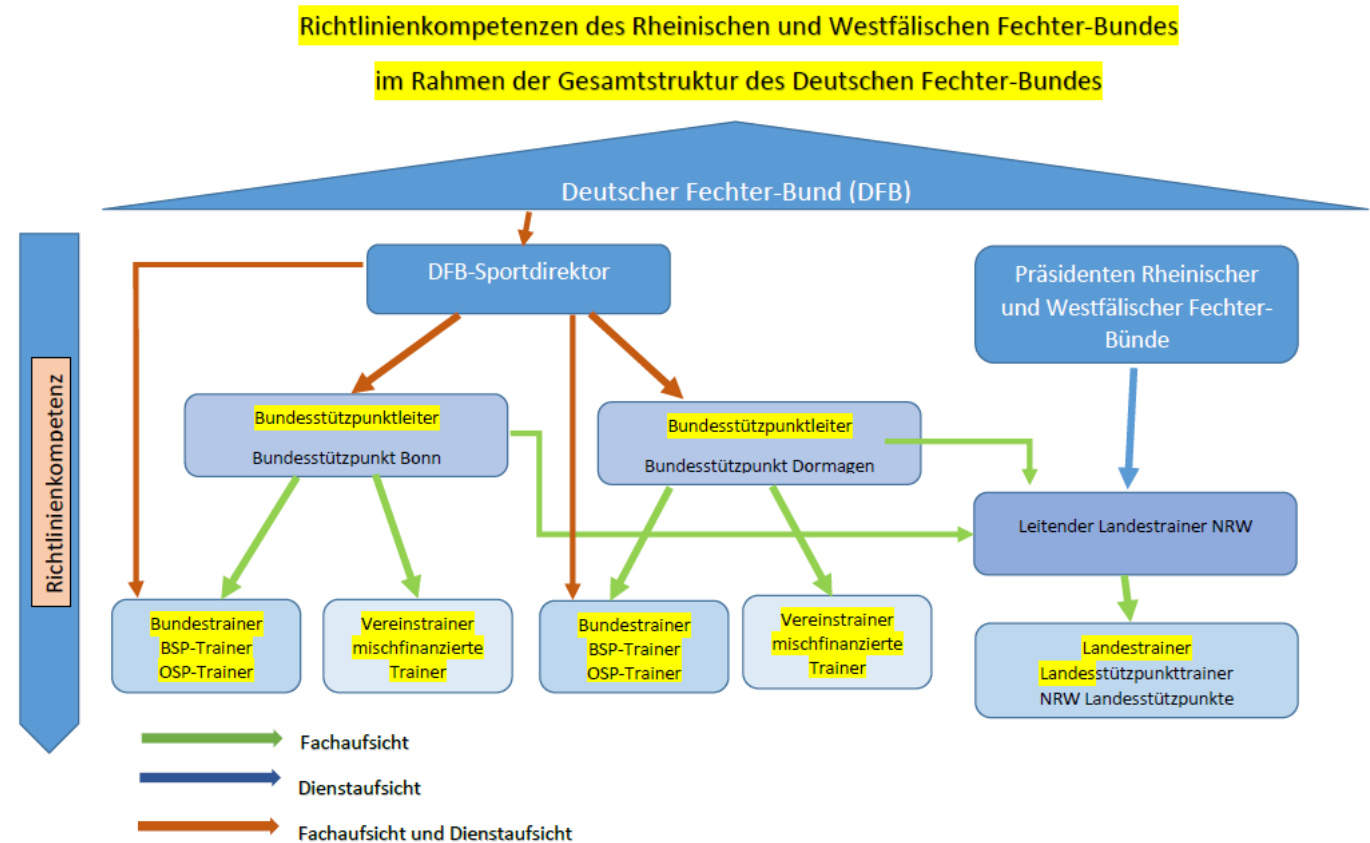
Richtlinienkompetenzen des Rheinischen und Westfälischen Fechter-Bundes

im Rahmen der Gesamtstruktur des Deutschen Fechter-Bundes

Deutscher Fechter-Bund (DFB)

Richtlinienkompetenz

DFB-Sportdirektor

Präsidenten Rheinischer und Westfälischer Fechter-Bünde

Bundesstützpunktleiter
Bundesstützpunkt Bonn

Bundesstützpunktleiter
Bundesstützpunkt Dormagen

Leitender Landestrainer NRW

Bundestrainer
BSP-Trainer
OSP-Trainer

Vereinstrainer
mischfinanzierte
Trainer

Bundestrainer
BSP-Trainer
OSP-Trainer

Vereinstrainer
mischfinanzierte
Trainer

Landestrainer
Landesstützpunkttrainer
NRW Landesstützpunkte

Fachaufsicht

Dienstaufsicht

Fachaufsicht und Dienstaufsicht